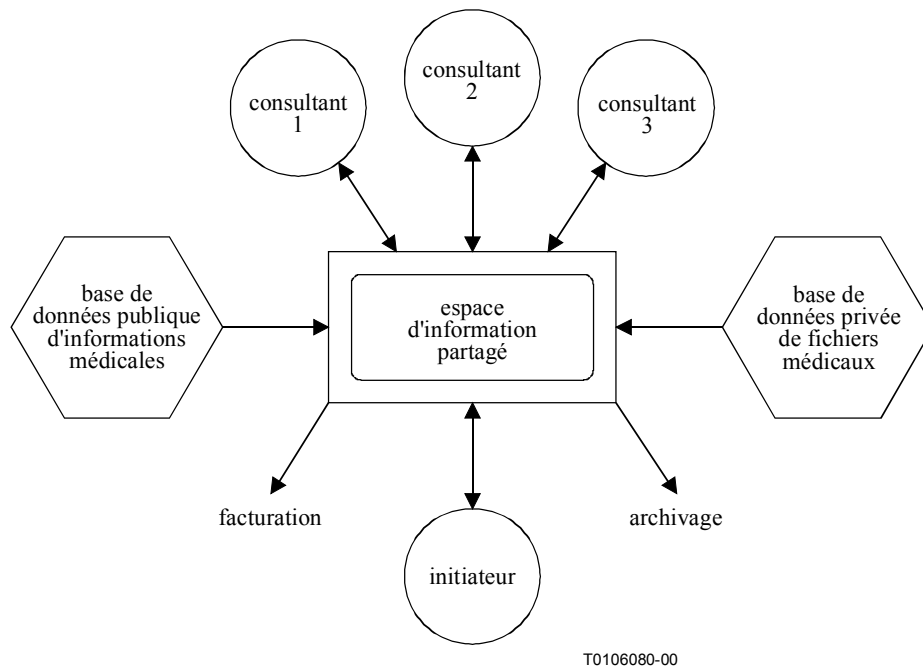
consultant 2

consultant 1

consultant 3

base de données publique d'informations médicales

espace d'information partagé

base de données privée de fichiers médicaux

facturation

archivage

initiateur

T0106080-00